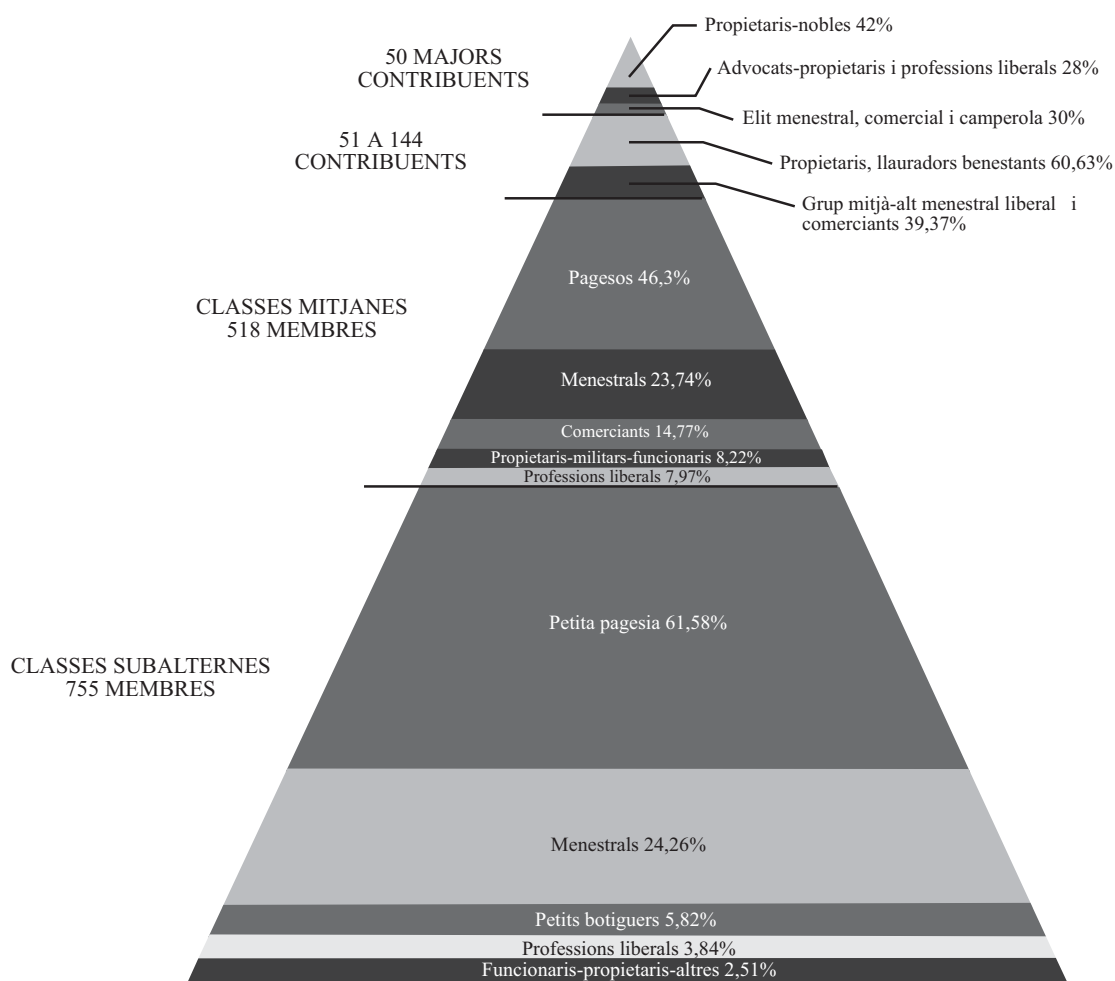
50 MAJORS CONTRIBUENTS

Propietaris-nobles 42%

Advocats-propietaris i professions liberals 28%

Elit menestral, comercial i camperola 30%

51 A 144 CONTRIBUENTS

Propietaris, llauradors benestants 60,63%

Grup mitjà-alt menestral liberal i comerciants 39,37%

CLASSES MITJANES 518 MEMBRES

Pagesos 46,3%

Menestrals 23,74%

Comerciants 14,77%

Propietaris-militars-funcionaris 8,22%

Professions liberals 7,97%

CLASSES SUBALTERNES 755 MEMBRES

Petita pagesia 61,58%

Menestrals 24,26%

Petits botiguers 5,82%

Professions liberals 3,84%

Funcionaris-propietaris-altres 2,51%